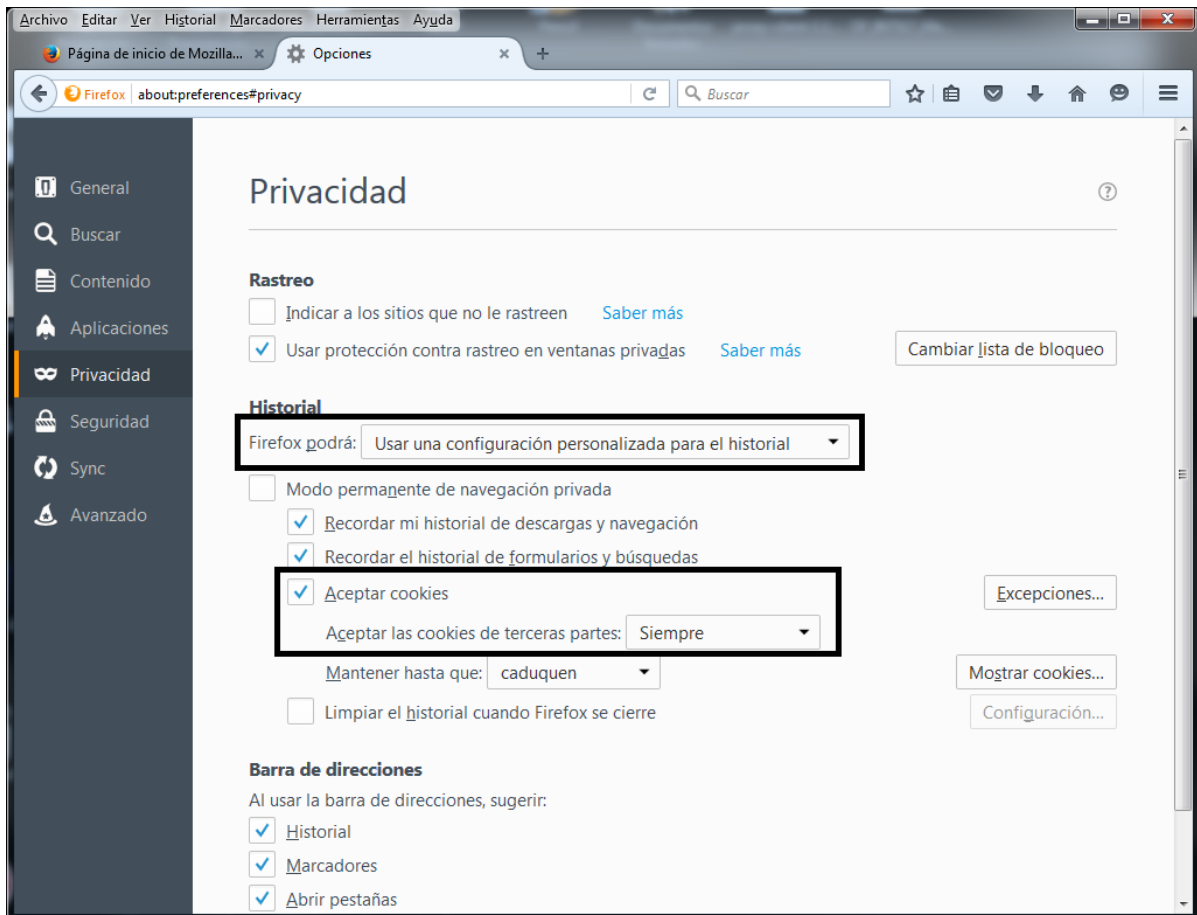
Archivo Editar Ver Historial Marcadores Herramientas Ayuda

Página de inicio de Mozilla... ×
Opciones ×
+

Firefox about:preferences#privacy
Buscar

General
Buscar
Contenido
Aplicaciones
Privacidad
Seguridad
Sync
Avanzado

Privacidad

?

Rastreo

Indicar a los sitios que no le rastreen Saber más

Usar protección contra rastreo en ventanas privadas Saber más

Cambiar lista de bloqueo

Historial

Firefox podrá: Usar una configuración personalizada para el historial

Modo permanente de navegación privada

Recordar mi historial de descargas y navegación

Recordar el historial de formularios y búsquedas

Aceptar cookies

Excepciones...

Aceptar las cookies de terceras partes: Siempre

Mantener hasta que: caduquen

Mostrar cookies...

Limpiar el historial cuando Firefox se cierre

Configuración...

Barra de direcciones

Al usar la barra de direcciones, sugerir:

Historial

Marcadores

Abrir pestañas